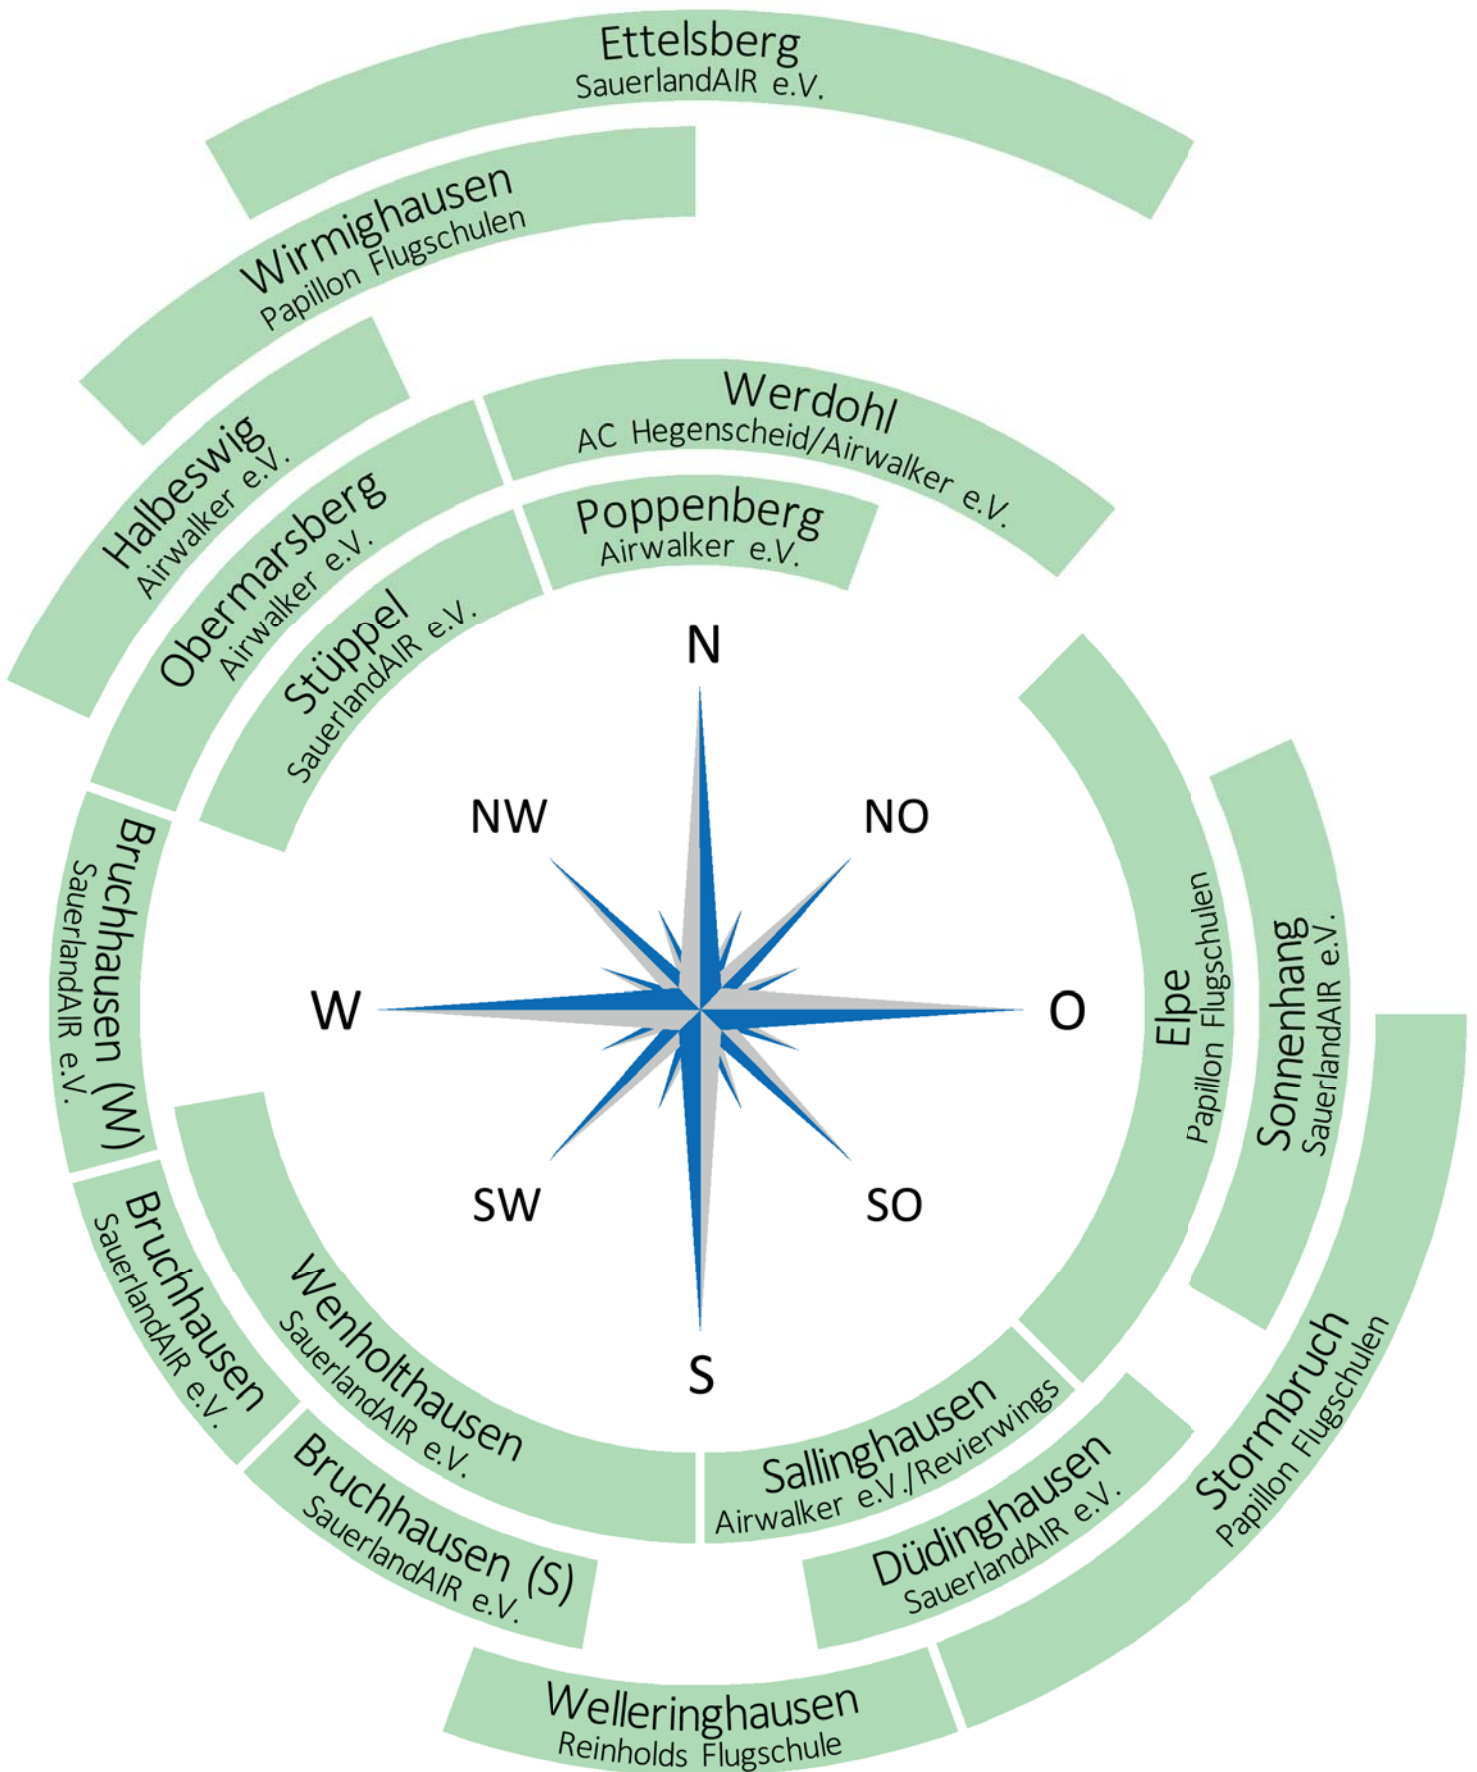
Ettelsberg
SauerlandAIR e.V.

Wirmighausen
Papillon Flugschulen

Halbeswig
Airwalker e.V.

Werdohl
AC Hegenscheid/Airwalker e.V.

Obermarsberg
Airwalker e.V.

Poppenberg
Airwalker e.V.

Stüppel
SauerlandAIR e.V.

N

NW

NO

W

O

SW

SO

S

Elpe
Papillon Flugschulen

Sonnenhang
SauerlandAIR e.V.

Bruchhausen (W)
SauerlandAIR e.V.

Bruchhausen
SauerlandAIR e.V.

Wenholthausen
SauerlandAIR e.V.

Sallinghausen
Airwalker e.V./Revierwings

Düdinghausen
SauerlandAIR e.V.

Stormbruch
Papillon Flugschulen

Bruchhausen (S)
SauerlandAIR e.V.

Welleringhausen
Reinholds Flugschule